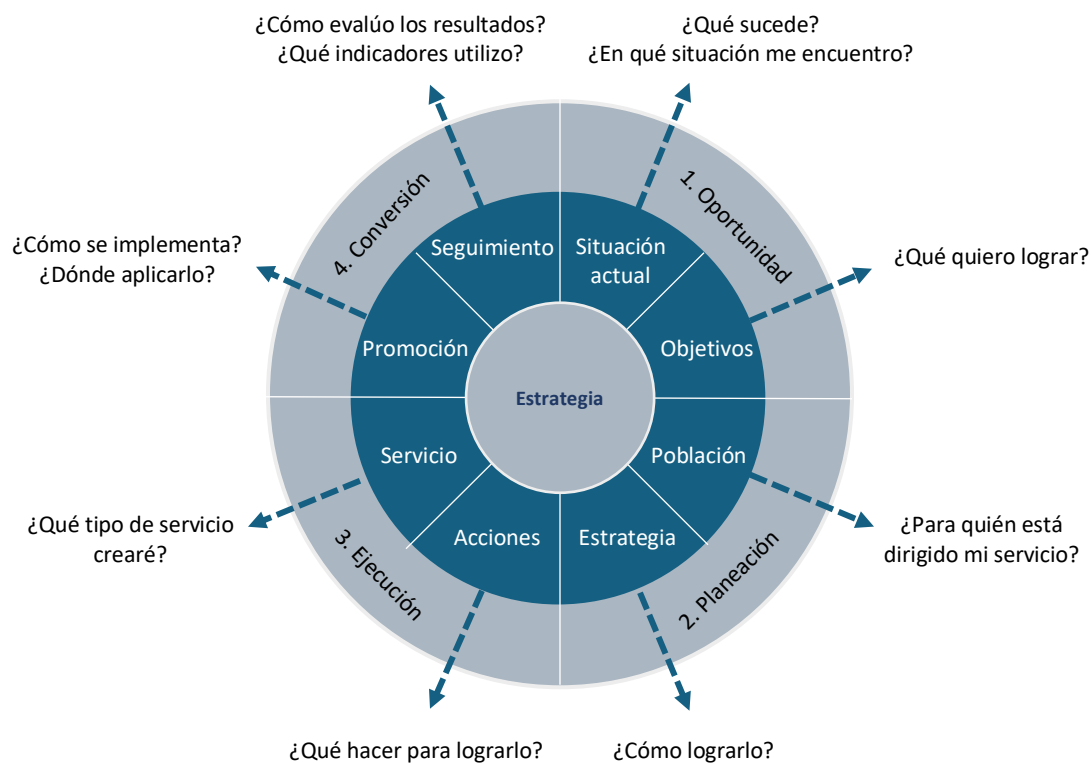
¿Cómo evalúo los resultados?
¿Qué indicadores utilizo?

¿Qué sucede?
¿En qué situación me encuentro?

¿Cómo se implementa?
¿Dónde aplicarlo?

¿Qué quiero lograr?

4. Conversión

1. Oportunidad

Seguimiento

Situación actual

Promoción

Objetivos

Estrategia

Servicio

Población

Acciones

Estrategia

¿Qué tipo de servicio crearé?

¿Para quién está dirigido mi servicio?

3. Ejecución

2. Planeación

¿Qué hacer para lograrlo?

¿Cómo lograrlo?